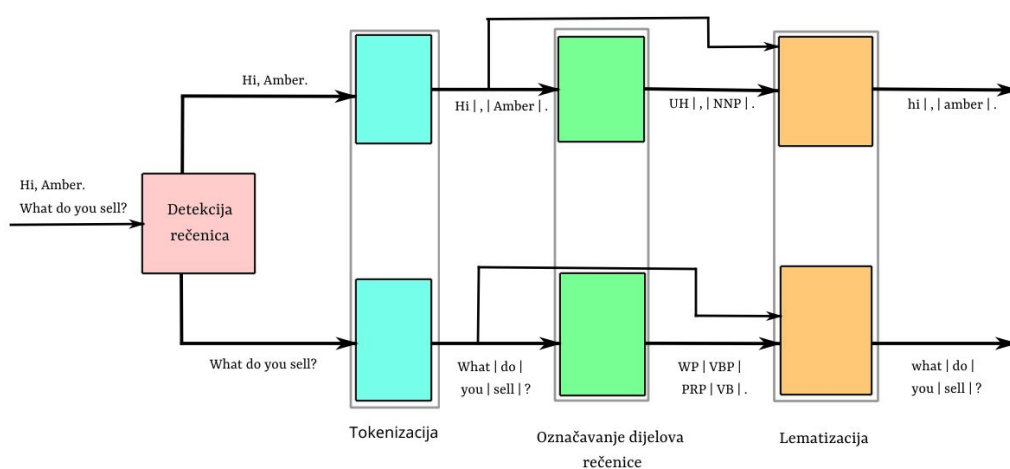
Hi, Amber.
What do you sell?

Detekcija rečenica

Hi, Amber.

What do you sell?

Hi | , | Amber | .

What | do | you | sell | ?

UH | , | NNP | .

WP | VBP | PRP | VB | .

hi | , | amber | .

what | do | you | sell | ?

Tokenizacija

Označavanje dijelova rečenice

Lematizacija